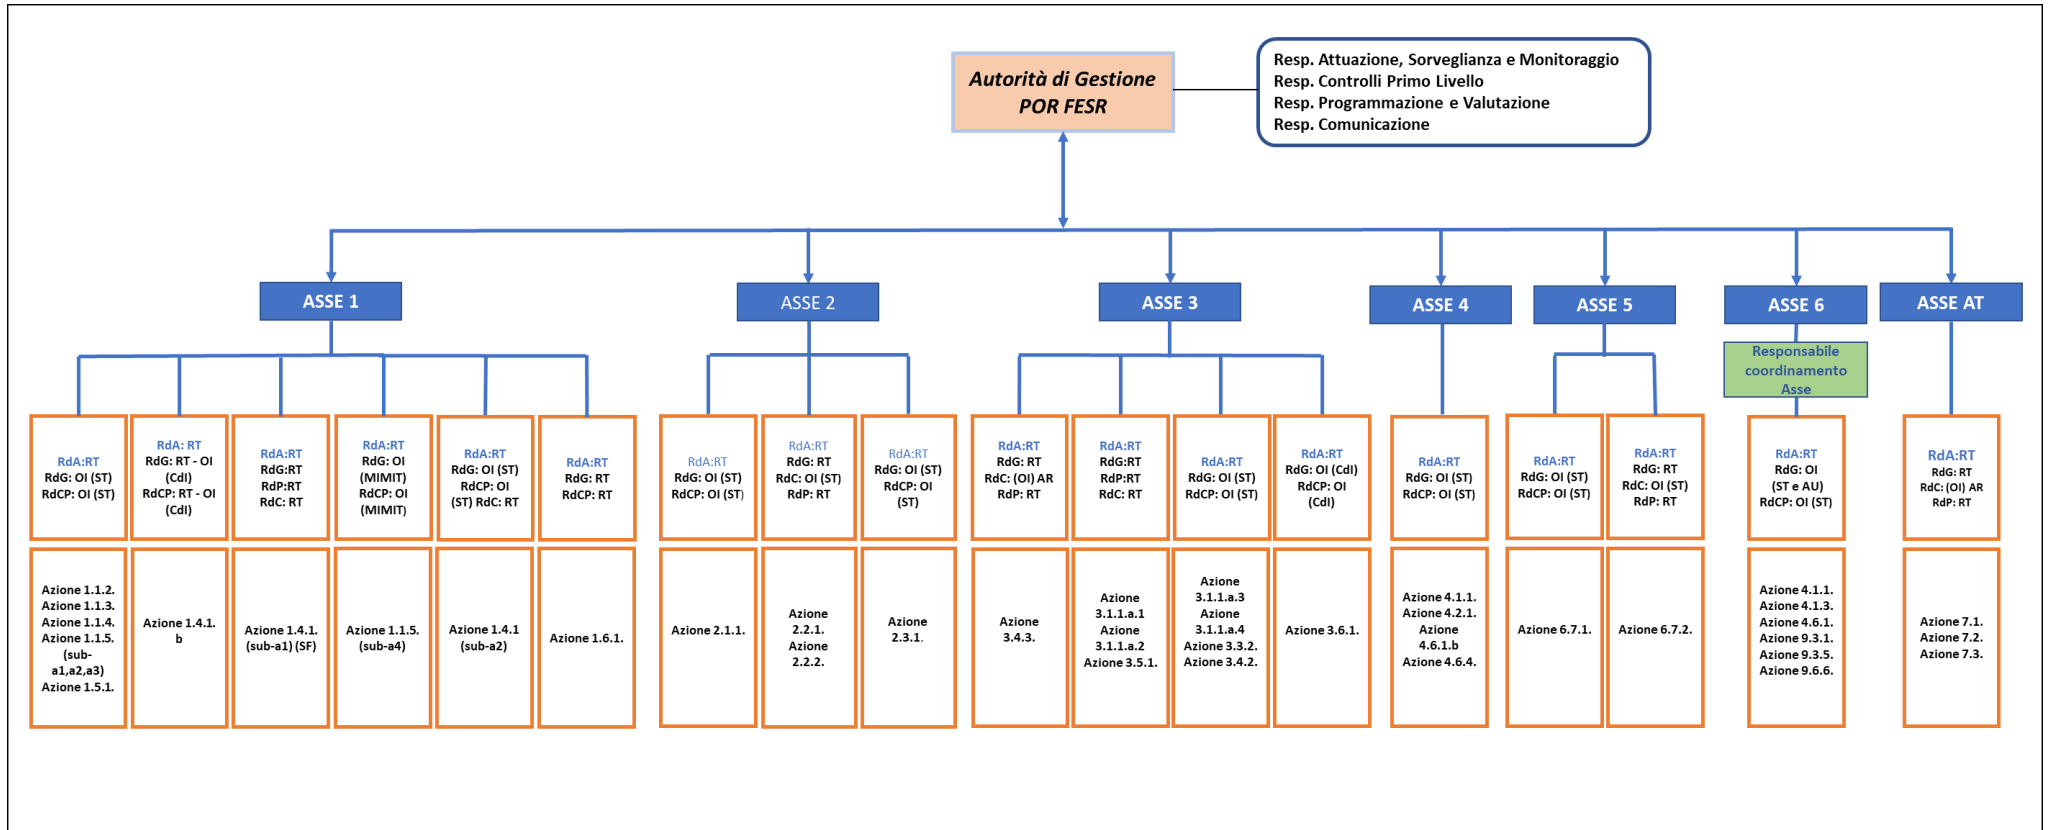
Autorità di Gestione
POR FESR

Resp. Attuazione, Sorveglianza e Monitoraggio
Resp. Controlli Primo Livello
Resp. Programmazione e Valutazione
Resp. Comunicazione

ASSE 1

RdA:RT
RdG: OI (ST)
RdCP: OI (ST)

Azione 1.1.2.
Azione 1.1.3.
Azione 1.1.4.
Azione 1.1.5. (sub-a1,a2,a3)
Azione 1.5.1.

RdA: RT
RdG: RT - OI (CdI)
RdCP: RT - OI (CdI)

Azione 1.4.1. b

RdA:RT
RdG:RT
RdP:RT
RdC: RT

Azione 1.4.1. (sub-a1) (SF)

RdA:RT
RdG: OI (MIMIT)
RdCP: OI (MIMIT)

Azione 1.1.5. (sub-a4)

RdA:RT
RdG: OI (ST)
RdCP: OI (ST) RdC: RT

Azione 1.4.1 (sub-a2)

RdA:RT
RdG: RT
RdCP: RT

Azione 1.6.1.

ASSE 2

RdA:RT
RdG: OI (ST)
RdCP: OI (ST)

Azione 2.1.1.

RdA:RT
RdG: RT
RdC: OI (ST)
RdP: RT

Azione 2.2.1.
Azione 2.2.2.

RdA:RT
RdG: OI (ST)
RdCP: OI (ST)

Azione 2.3.1.

ASSE 3

RdA:RT
RdG: RT
RdC: (OI) AR
RdP: RT

Azione 3.4.3.

RdA:RT
RdG:RT
RdP:RT
RdC: RT

Azione 3.1.1.a.1
Azione 3.1.1.a.2
Azione 3.5.1.

RdA:RT
RdG: OI (ST)
RdCP: OI (ST)

Azione 3.1.1.a.3
Azione 3.1.1.a.4
Azione 3.3.2.
Azione 3.4.2.

RdA:RT
RdG: OI (CdI)
RdCP: OI (CdI)

Azione 3.6.1.

ASSE 4

RdA:RT
RdG: OI (ST)
RdCP: OI (ST)

Azione 4.1.1.
Azione 4.2.1.
Azione 4.6.1.b
Azione 4.6.4.

ASSE 5

RdA:RT
RdG: OI (ST)
RdCP: OI (ST)

Azione 6.7.1.

RdA:RT
RdG: RT
RdC: OI (ST)
RdP: RT

Azione 6.7.2.

ASSE 6

Responsabile coordinamento Asse

RdA:RT
RdG: OI (ST e AU)
RdCP: OI (ST)

Azione 4.1.1.
Azione 4.1.3.
Azione 4.6.1.
Azione 9.3.1.
Azione 9.3.5.
Azione 9.6.6.

ASSE AT

RdA:RT
RdG: RT
RdC: (OI) AR
RdP: RT

Azione 7.1.
Azione 7.2.
Azione 7.3.